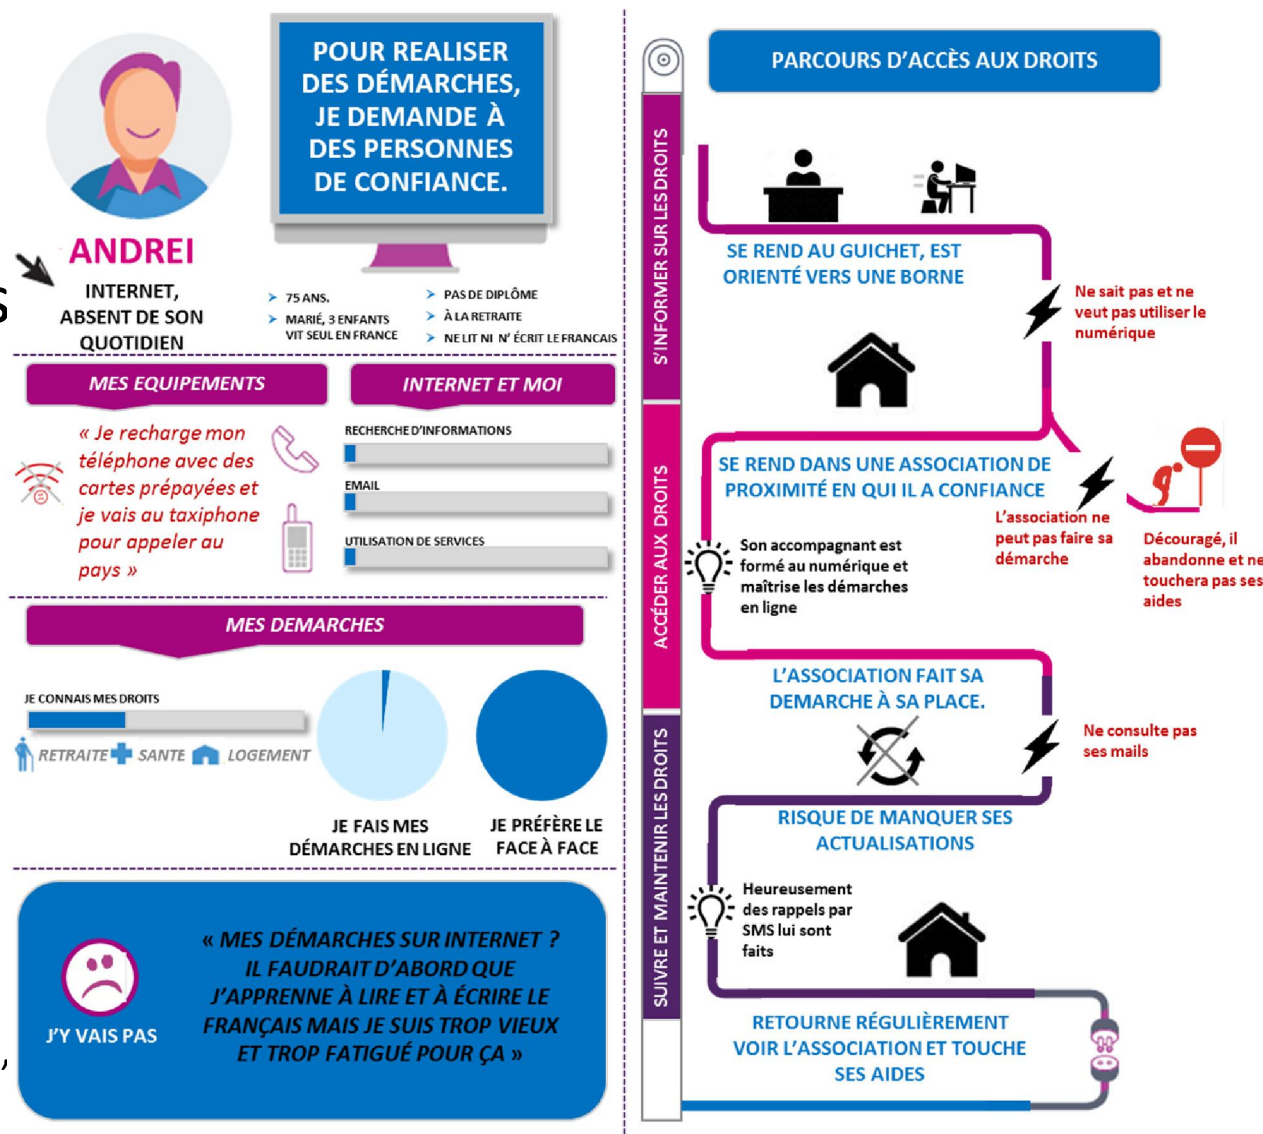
ANDREI

INTERNET, ABSENT DE SON QUOTIDIEN

POUR REALISER DES DÉMARCHES, JE DEMANDE À DES PERSONNES DE CONFIANCE.

75 ANS.
MARIÉ, 3 ENFANTS VIT SEUL EN FRANCE

PAS DE DIPLÔME
À LA RETRAITE
NE LIT NI N' ÉCRIT LE FRANCAIS

MES EQUIPEMENTS

« Je recharge mon téléphone avec des cartes prépayées et je vais au taxiphone pour appeler au pays »

INTERNET ET MOI

RECHERCHE D'INFORMATIONS
EMAIL
UTILISATION DE SERVICES

MES DEMARCHES

JE CONNAIS MES DROITS
RETRAITE SANTE LOGEMENT

JE FAIS MES DÉMARCHES EN LIGNE

JE PRÉFÈRE LE FACE À FACE

J'Y VAIS PAS

« MES DÉMARCHES SUR INTERNET ? IL FAUDRAIT D'ABORD QUE J'APPRENNE À LIRE ET À ÉCRIRE LE FRANÇAIS MAIS JE SUIS TROP VIEUX ET TROP FATIGUÉ POUR ÇA »

PARCOURS D'ACCÈS AUX DROITS

S'INFORMER SUR LES DROITS

ACCÉDER AUX DROITS

SUIVRE ET MAINTENIR LES DROITS

SE REND AU GUICHET, EST ORIENTÉ VERS UNE BORNE

Ne sait pas et ne veut pas utiliser le numérique

SE REND DANS UNE ASSOCIATION DE PROXIMITÉ EN QUI IL A CONFIANCE

L'association ne peut pas faire sa démarche

Découragé, il abandonne et ne touchera pas ses aides

Son accompagnant est formé au numérique et maîtrise les démarches en ligne

L'ASSOCIATION FAIT SA DEMARCHE À SA PLACE.

Ne consulte pas ses mails

RISQUE DE MANQUER SES ACTUALISATIONS

Heureusement des rappels par SMS lui sont faits

RETOURNE RÉGULIÈREMENT VOIR L'ASSOCIATION ET TOUCHE SES AIDES